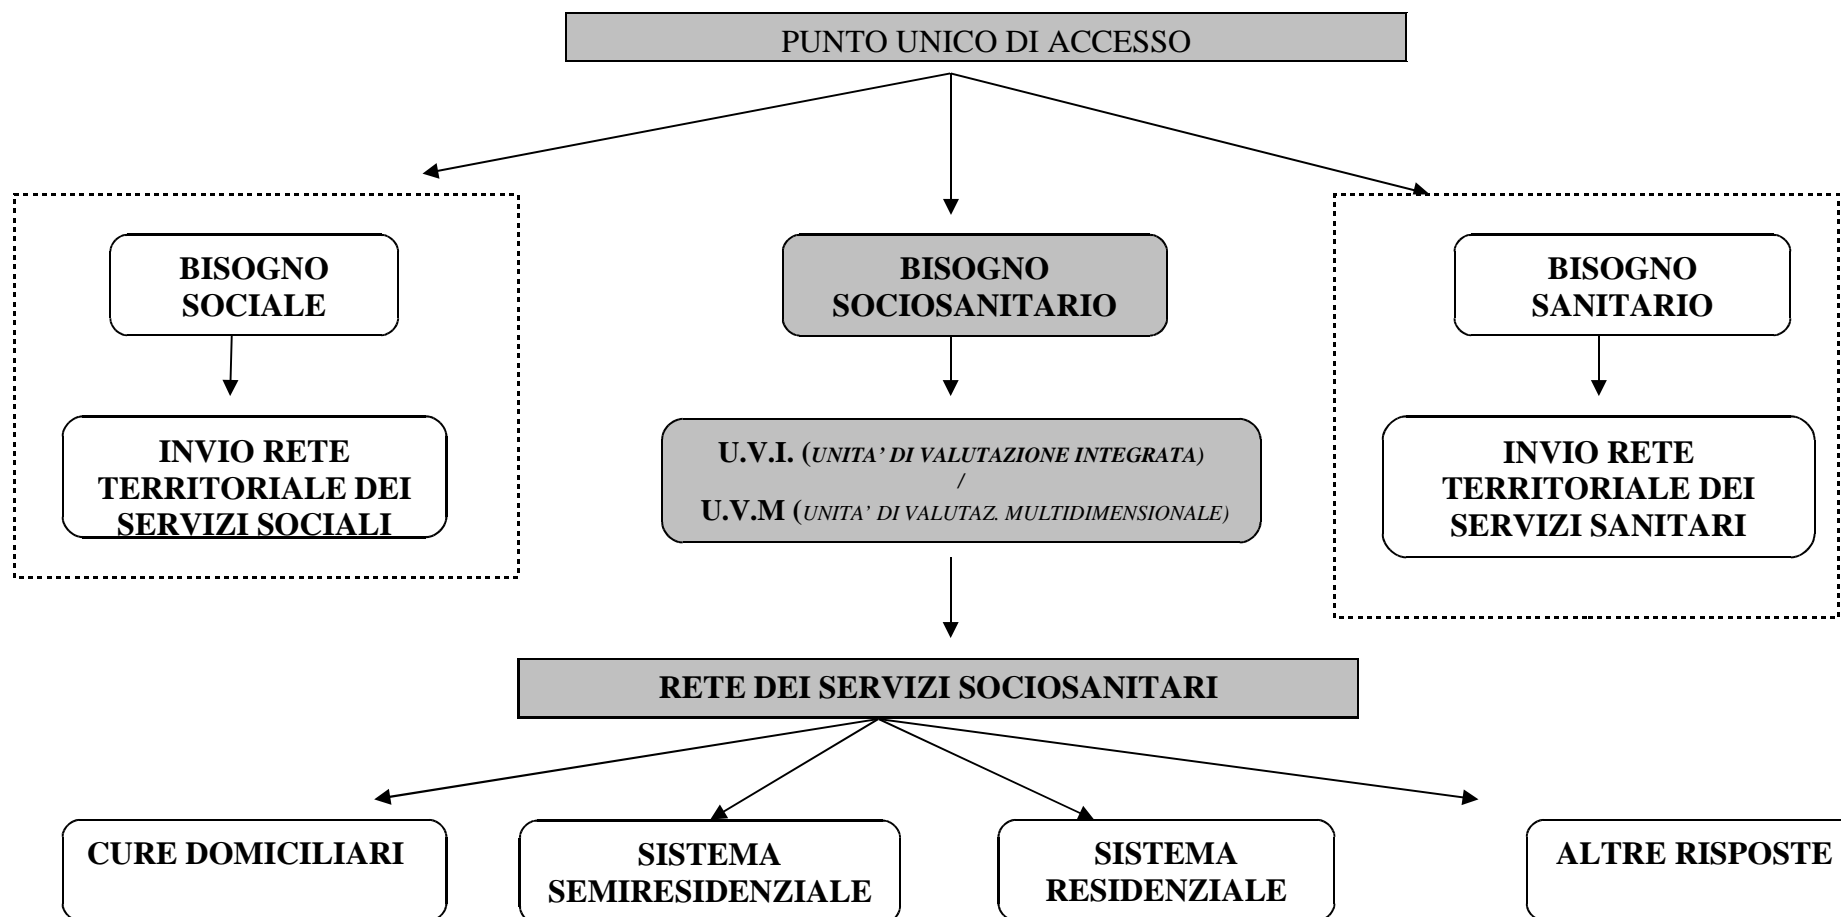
PUNTO UNICO DI ACCESSO

BISOGNO SOCIALE

INVIO RETE TERRITORIALE DEI SERVIZI SOCIALI

BISOGNO SOCIOSANITARIO

U.V.I. (UNITA' DI VALUTAZIONE INTEGRATA)
/
U.V.M (UNITA' DI VALUTAZ. MULTIDIMENSIONALE)

BISOGNO SANITARIO

INVIO RETE TERRITORIALE DEI SERVIZI SANITARI

RETE DEI SERVIZI SOCIOSANITARI

CURE DOMICILIARI

SISTEMA SEMIRESIDENZIALE

SISTEMA RESIDENZIALE

ALTRE RISPOSTE